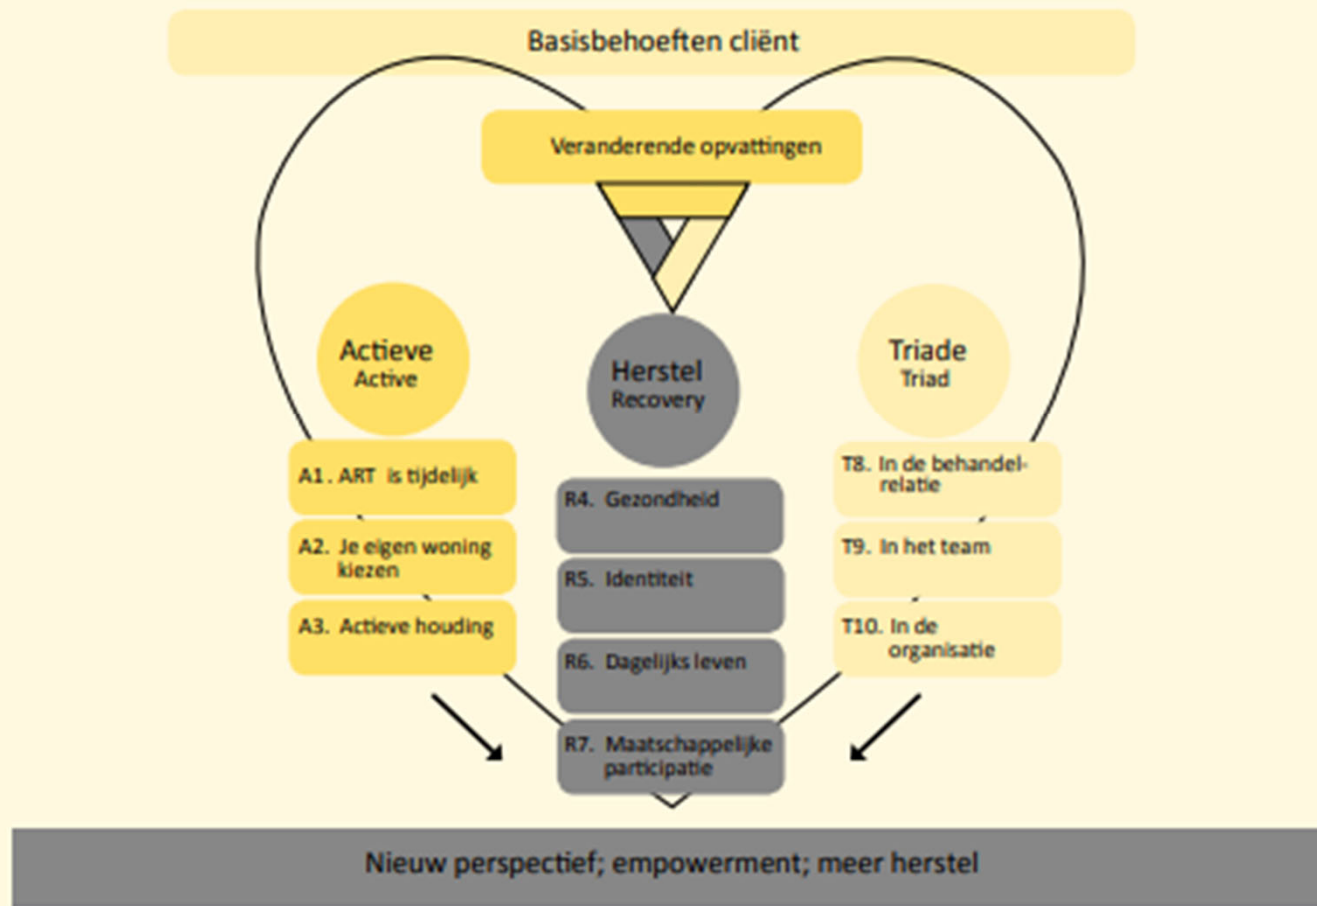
Basisbehoeften cliënt

Veranderende opvattingen

Actieve
Active

Herstel
Recovery

Triade
Triad

A1. ART is tijdelijk

A2. Je eigen woning kiezen

A3. Actieve houding

R4. Gezondheid

R5. Identiteit

R6. Dagelijks leven

R7. Maatschappelijke participatie

T8. In de behandelrelatie

T9. In het team

T10. In de organisatie

Nieuw perspectief; empowerment; meer herstel